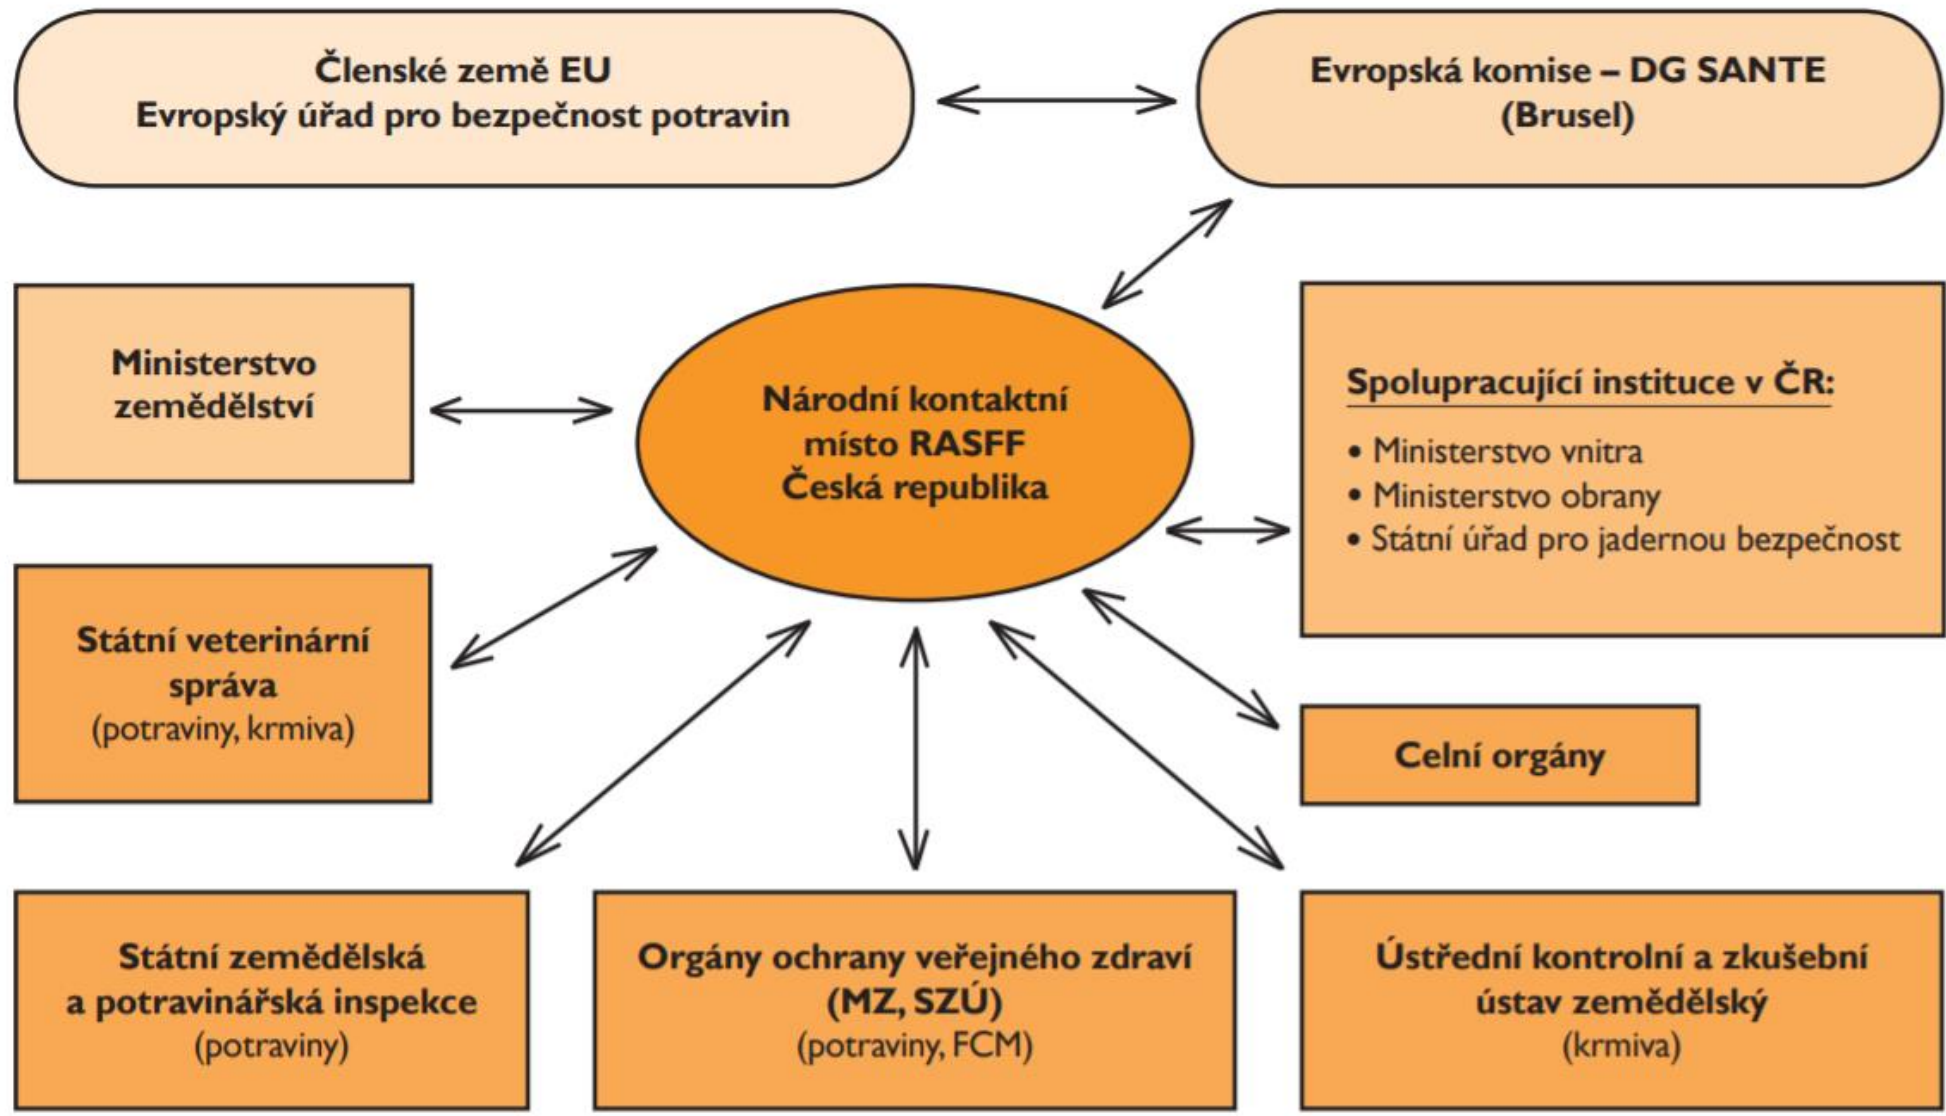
Členské země EU
Evropský úřad pro bezpečnost potravin

Evropská komise – DG SANTE
(Brusel)

Ministerstvo zemědělství

Národní kontaktní místo RASFF
Česká republika

Spolupracující instituce v ČR:
• Ministerstvo vnitra
• Ministerstvo obrany
• Státní úřad pro jadernou bezpečnost

Státní veterinární správa
(potraviny, krmiva)

Celní orgány

Státní zemědělská a potravinářská inspekce
(potraviny)

Orgány ochrany veřejného zdraví
(MZ, SZÚ)
(potraviny, FCM)

Ústřední kontrolní a zkušební ústav zemědělský
(krmiva)